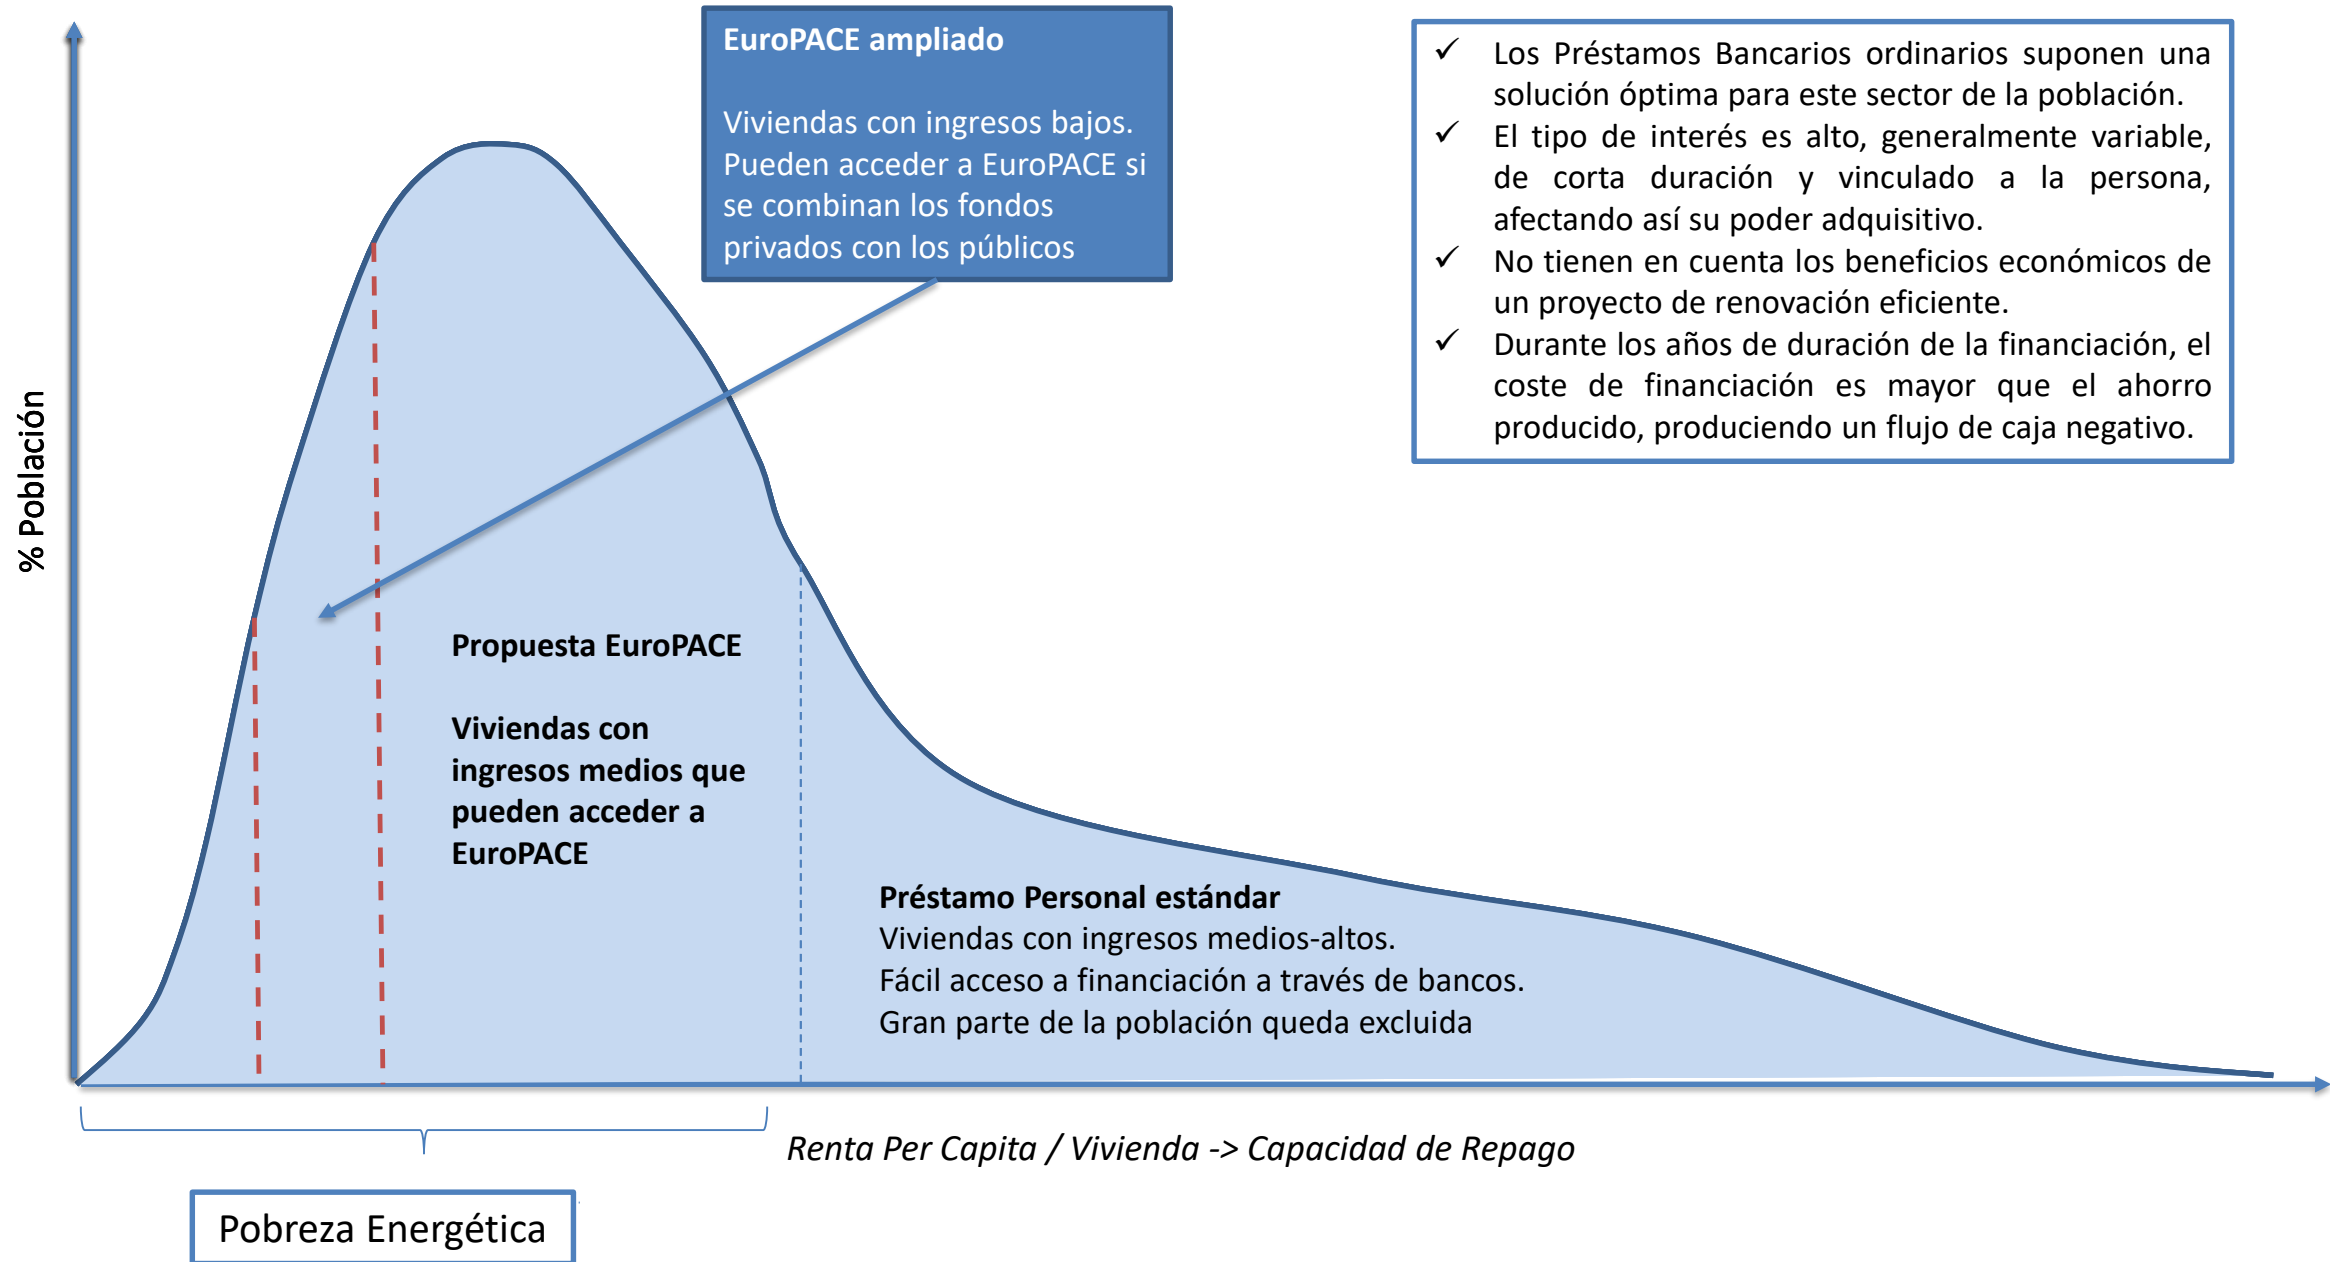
EuroPACE ampliado

Viviendas con ingresos bajos. Pueden acceder a EuroPACE si se combinan los fondos privados con los públicos

✓ Los Préstamos Bancarios ordinarios suponen una solución óptima para este sector de la población.
✓ El tipo de interés es alto, generalmente variable, de corta duración y vinculado a la persona, afectando así su poder adquisitivo.
✓ No tienen en cuenta los beneficios económicos de un proyecto de renovación eficiente.
✓ Durante los años de duración de la financiación, el coste de financiación es mayor que el ahorro producido, produciendo un flujo de caja negativo.

% Población

Propuesta EuroPACE

Viviendas con ingresos medios que pueden acceder a EuroPACE

Préstamo Personal estándar
Viviendas con ingresos medios-altos.
Fácil acceso a financiación a través de bancos.
Gran parte de la población queda excluida

Renta Per Capita / Vivienda -> Capacidad de Repago

Pobreza Energética